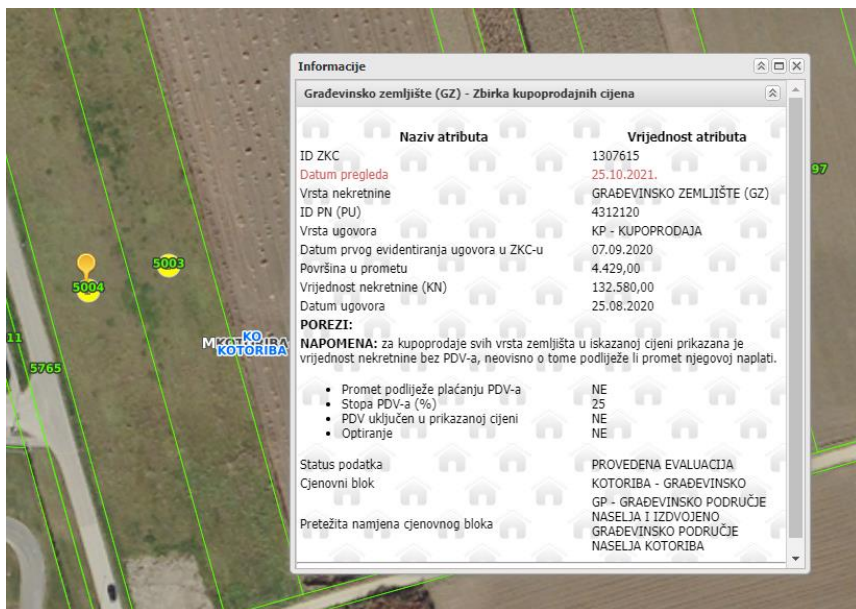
Informacije

Građevinsko zemljište (GZ) - Zbirka kupoprodajnih cijena

| Naziv atributa | Vrijednost atributa |
|---|---|
| ID ZKC | 1307615 |
| Datum pregleda | 25.10.2021. |
| Vrsta nekretnine | GRAĐEVINSKO ZEMLJIŠTE (GZ) |
| ID PN (PU) | 4312120 |
| Vrsta ugovora | KP - KUPOPRODAJA |
| Datum prvog evidentiranja ugovora u ZKC-u | 07.09.2020 |
| Površina u prometu | 4.429,00 |
| Vrijednost nekretnine (KN) | 132.580,00 |
| Datum ugovora | 25.08.2020 |

POREZI:

NAPOMENA: za kupoprodaje svih vrsta zemljišta u iskazanoj cijeni prikazana je vrijednost nekretnine bez PDV-a, neovisno o tome podliježe li promet njegovoj naplati.

| | |
|---|---|
| • Promet podliježe plaćanju PDV-a | NE |
| • Stopa PDV-a (%) | 25 |
| • PDV uključen u prikazanoj cijeni | NE |
| • Optiranje | NE |

| | |
|---|---|
| Status podatka | PROVEDENA EVALUACIJA |
| Cjenovni blok | KOTORIBA - GRAĐEVINSKO |
| Pretežita namjena cjenovnog bloka | GP - GRAĐEVINSKO PODRUČJE NASELJA I IZDVOJENO GRAĐEVINSKO PODRUČJE NASELJA KOTORIBA |

5004
5003
5765
11
97
KO KOTORIBA
KOTORIBA